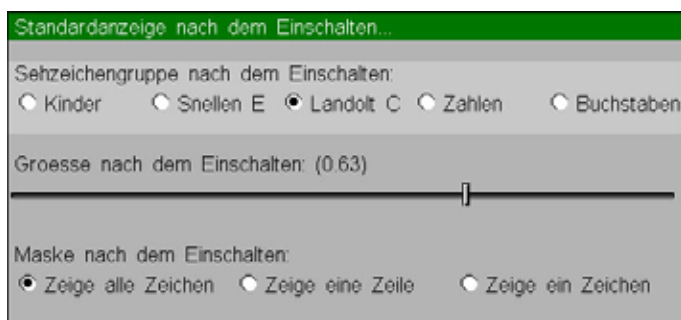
Standardanzeige nach dem Einschalten...

Sehzeichengruppe nach dem Einschalten:
Kinder
Snellen E
Landolt C
Zahlen
Buchstaben

Groesse nach dem Einschalten: (0.63)

Maske nach dem Einschalten:
Zeige alle Zeichen
Zeige eine Zeile
Zeige ein Zeichen